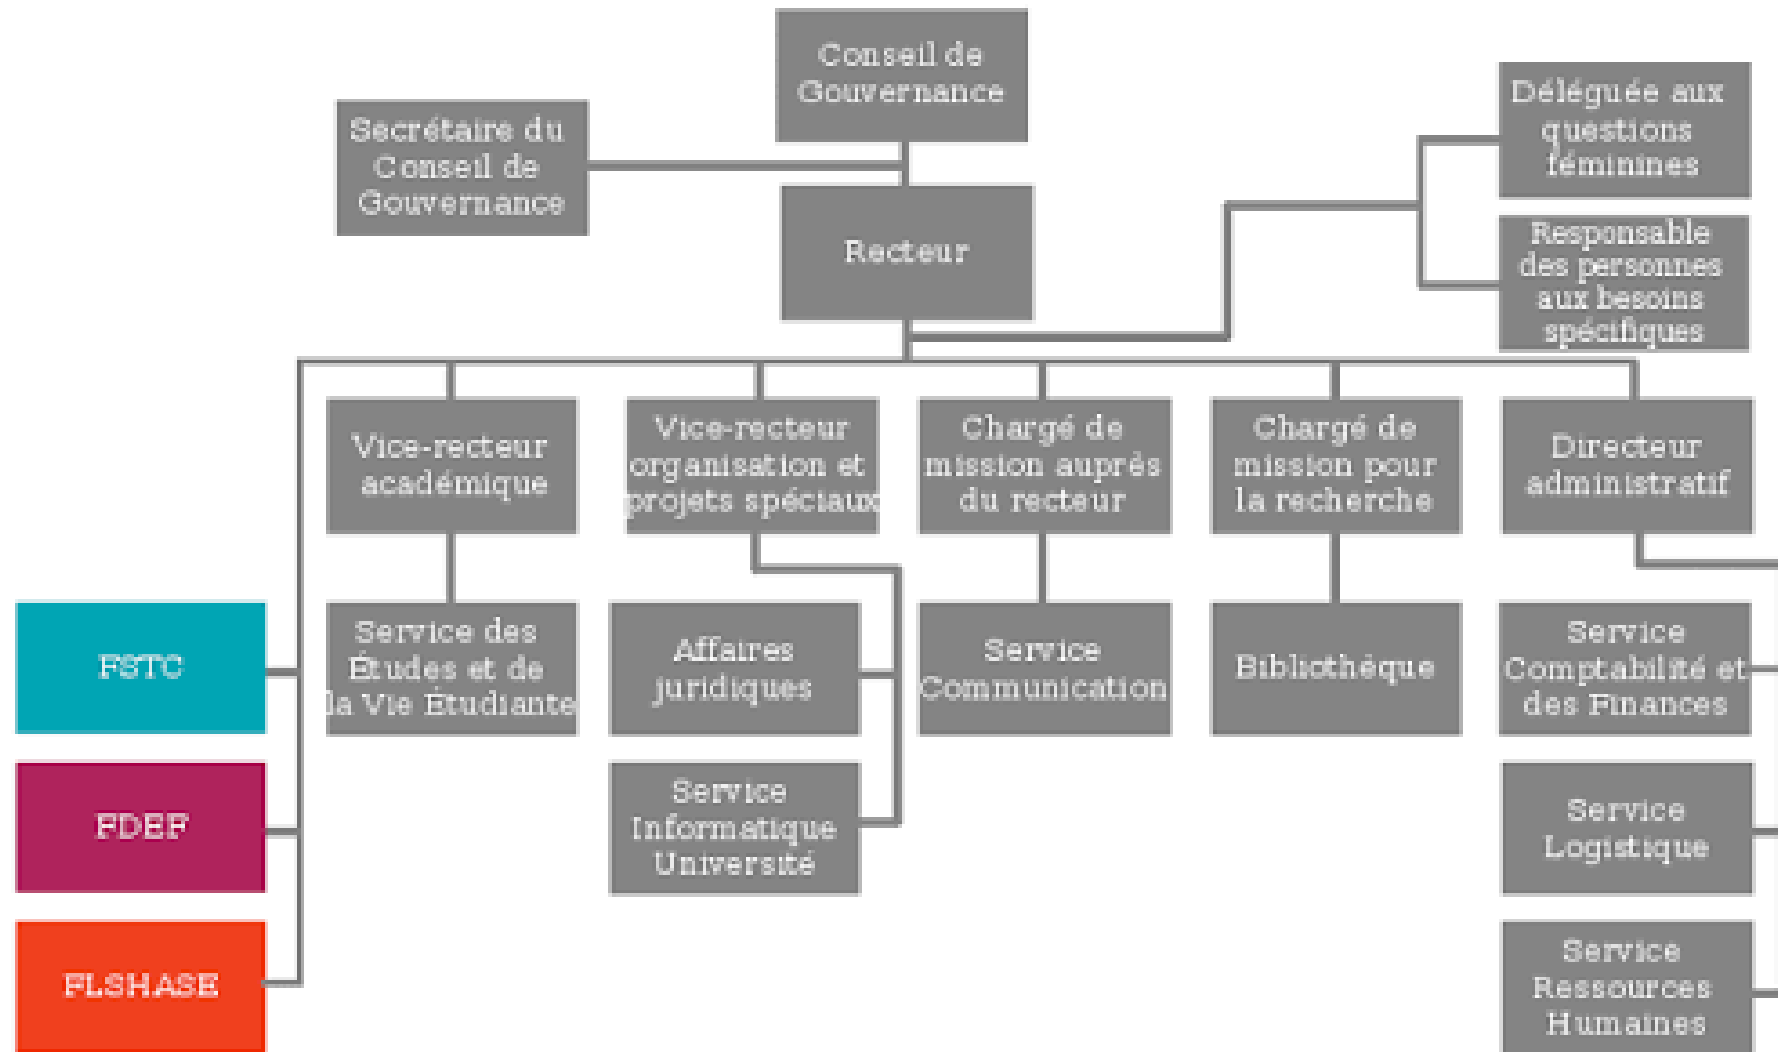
Conseil de Gouvernance

Secrétaire du Conseil de Gouvernance

Déléguée aux questions féminines

Responsable des personnes aux besoins spécifiques

Recteur

Vice-recteur académique

Vice-recteur organisation et projets spéciaux

Chargé de mission auprès du recteur

Chargé de mission pour la recherche

Directeur administratif

FSTC

FDEF

FLSHASE

Service des Études et de la Vie Étudiante

Affaires juridiques

Service Informatique Université

Service Communication

Bibliothèque

Service Comptabilité et des Finances

Service Logistique

Service Ressources Humaines